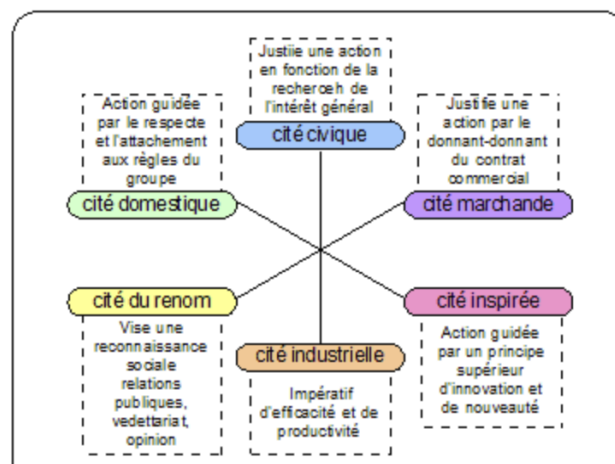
Justiie une action en fonction de la recherceh de l'intérêt général

cité civique

Action guidée par le respecte et l'attachement aux règles du groupe

cité domestique

Justifie une action par le donnant-donnant du contrat commercial

cité marchande

cité du renom

Vise une reconnaissance sociale relations publiques, vedettariat, opinion

cité industrielle

Impératif d'efficacité et de productivité

cité inspirée

Action guidée par un principe supérieur d'innovation et de nouveauté